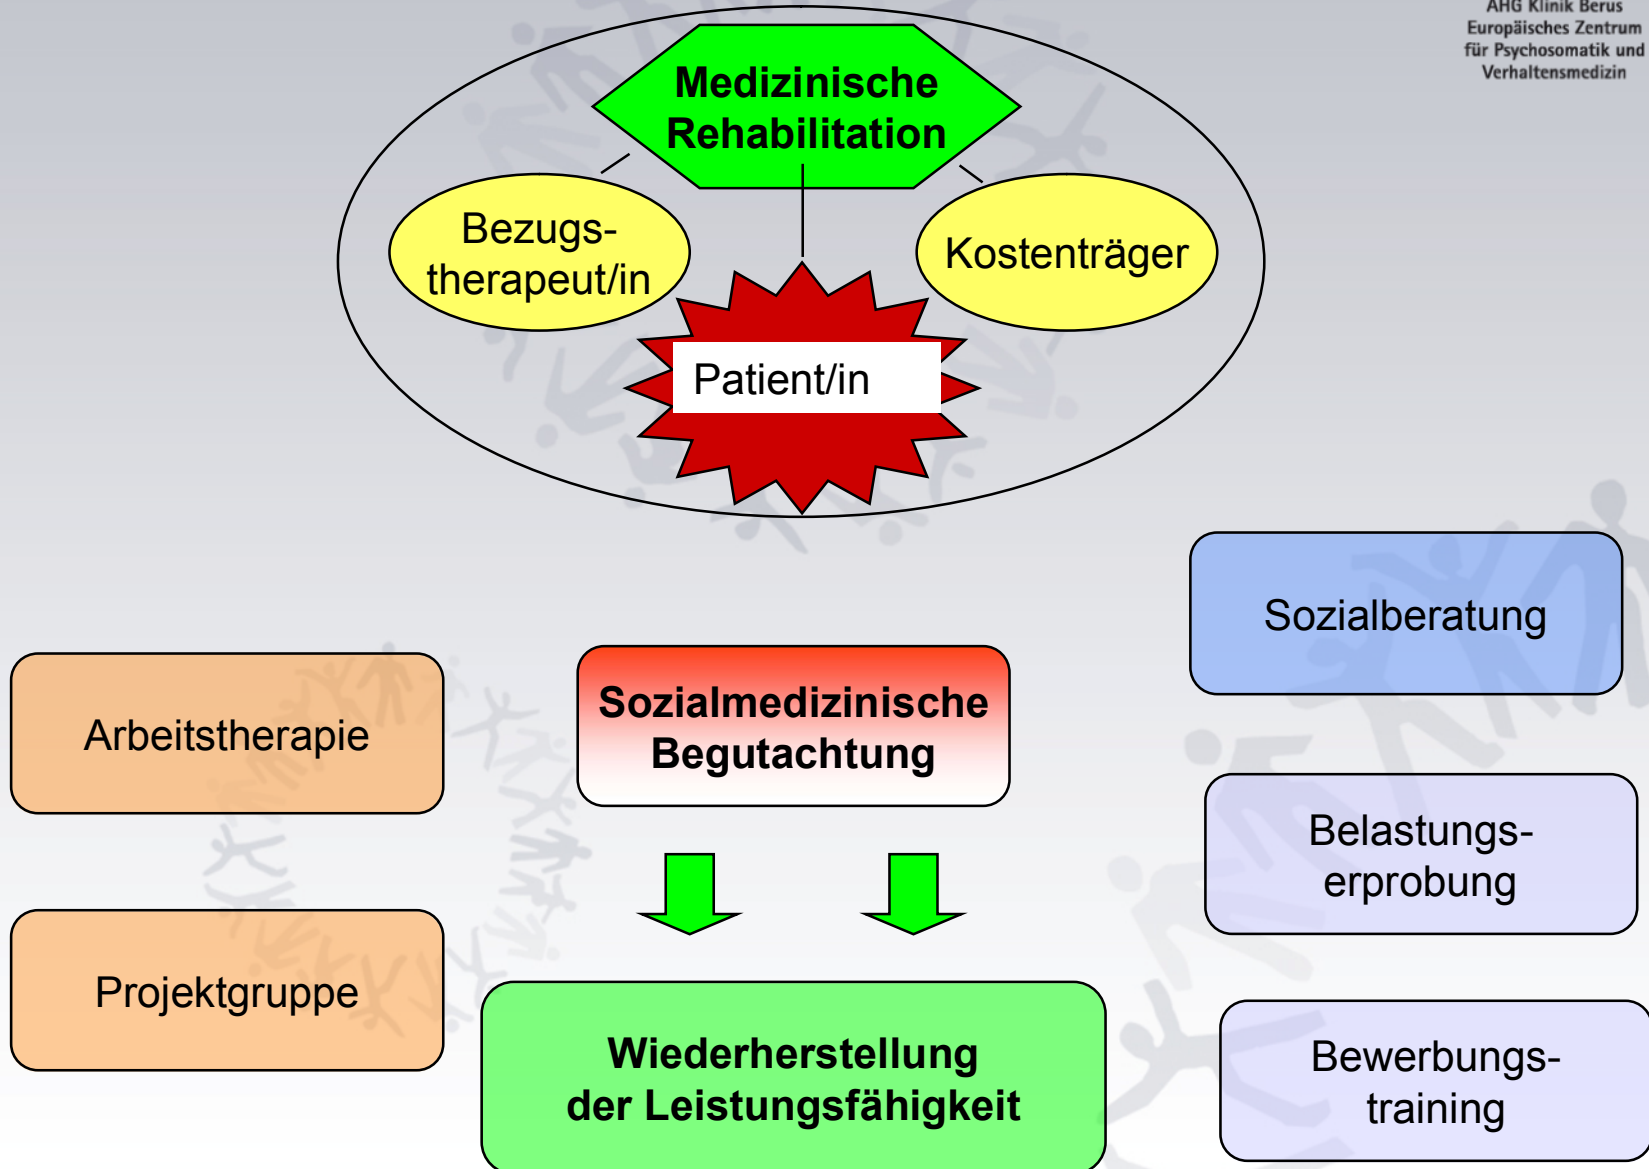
AHG Klinik Berus
Europäisches Zentrum
für Psychosomatik und
Verhaltensmedizin

Medizinische Rehabilitation

Bezugs-therapeut/in

Kostenträger

Patient/in

Sozialberatung

Arbeitstherapie

Sozialmedizinische Begutachtung

Belastungs-erprobung

Projektgruppe

Wiederherstellung der Leistungsfähigkeit

Bewerbungs-training